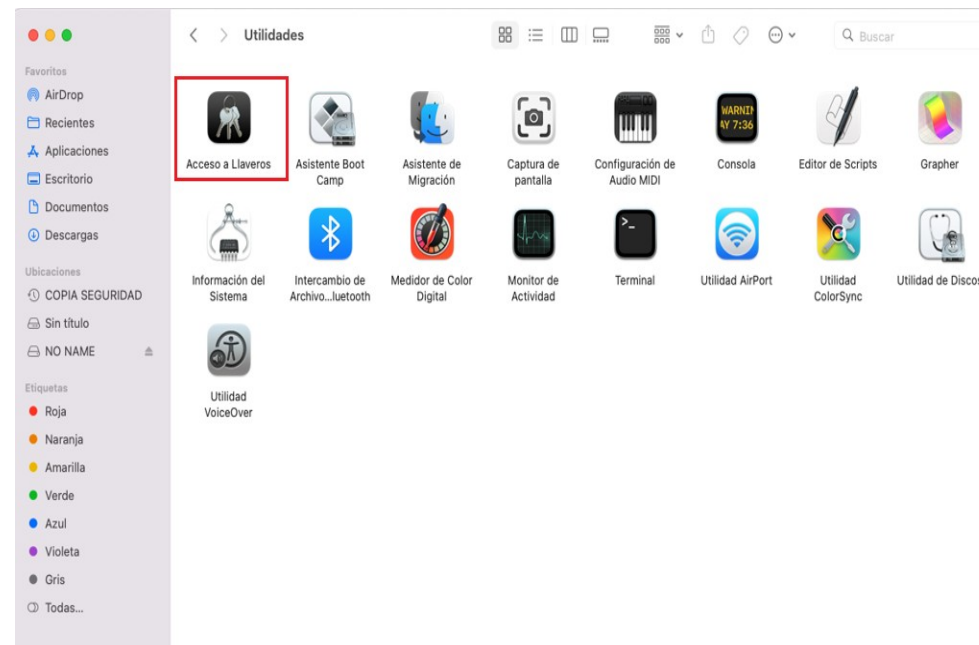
Utilidades

Buscar

Favoritos
AirDrop
Recientes
Aplicaciones
Escritorio
Documentos
Descargas

Ubicaciones
COPIA SEGURIDAD
Sin título
NO NAME

Etiquetas
Roja
Naranja
Amarilla
Verde
Azul
Violeta
Gris
Todas...

Acceso a Llaveros
Asistente Boot Camp
Asistente de Migración
Captura de pantalla
Configuración de Audio MIDI
WARNI AY 7:36
Consola
Editor de Scripts
Grapher
Información del Sistema
Intercambio de Archivo...luetooth
Medidor de Color Digital
Monitor de Actividad
Terminal
Utilidad AirPort
Utilidad ColorSync
Utilidad de Discos
Utilidad VoiceOver